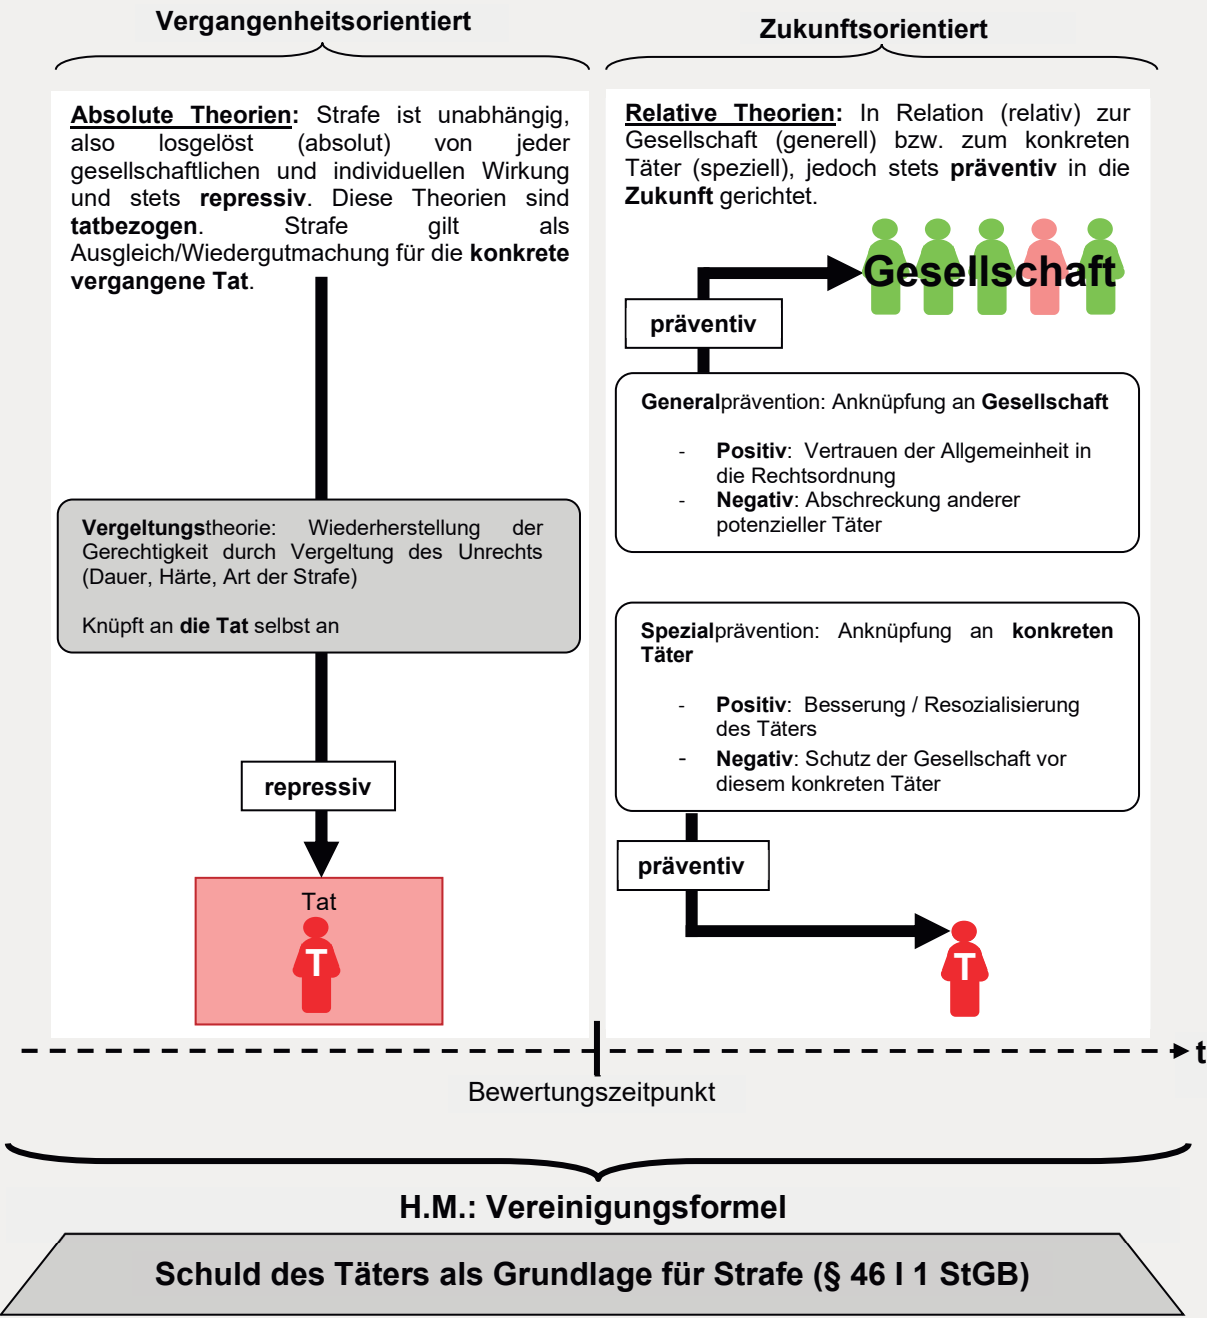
Vergangenheitsorientiert

Zukunftsorientiert

Absolute Theorien: Strafe ist unabhängig, also losgelöst (absolut) von jeder gesellschaftlichen und individuellen Wirkung und stets repressiv. Diese Theorien sind tatbezogen. Strafe gilt als Ausgleich/Wiedergutmachung für die konkrete vergangene Tat.

Relative Theorien: In Relation (relativ) zur Gesellschaft (generell) bzw. zum konkreten Täter (speziell), jedoch stets präventiv in die Zukunft gerichtet.

Gesellschaft

präventiv

Generalprävention: Anknüpfung an Gesellschaft

- Positiv: Vertrauen der Allgemeinheit in die Rechtsordnung
- Negativ: Abschreckung anderer potenzieller Täter

Vergeltungstheorie: Wiederherstellung der Gerechtigkeit durch Vergeltung des Unrechts (Dauer, Härte, Art der Strafe)

Knüpft an die Tat selbst an

Spezialprävention: Anknüpfung an konkreten Täter

- Positiv: Besserung / Resozialisierung des Täters
- Negativ: Schutz der Gesellschaft vor diesem konkreten Täter

repressiv

präventiv

Tat

T

T

t

Bewertungszeitpunkt

H.M.: Vereinigungsformel

Schuld des Täters als Grundlage für Strafe (§ 46 I 1 StGB)